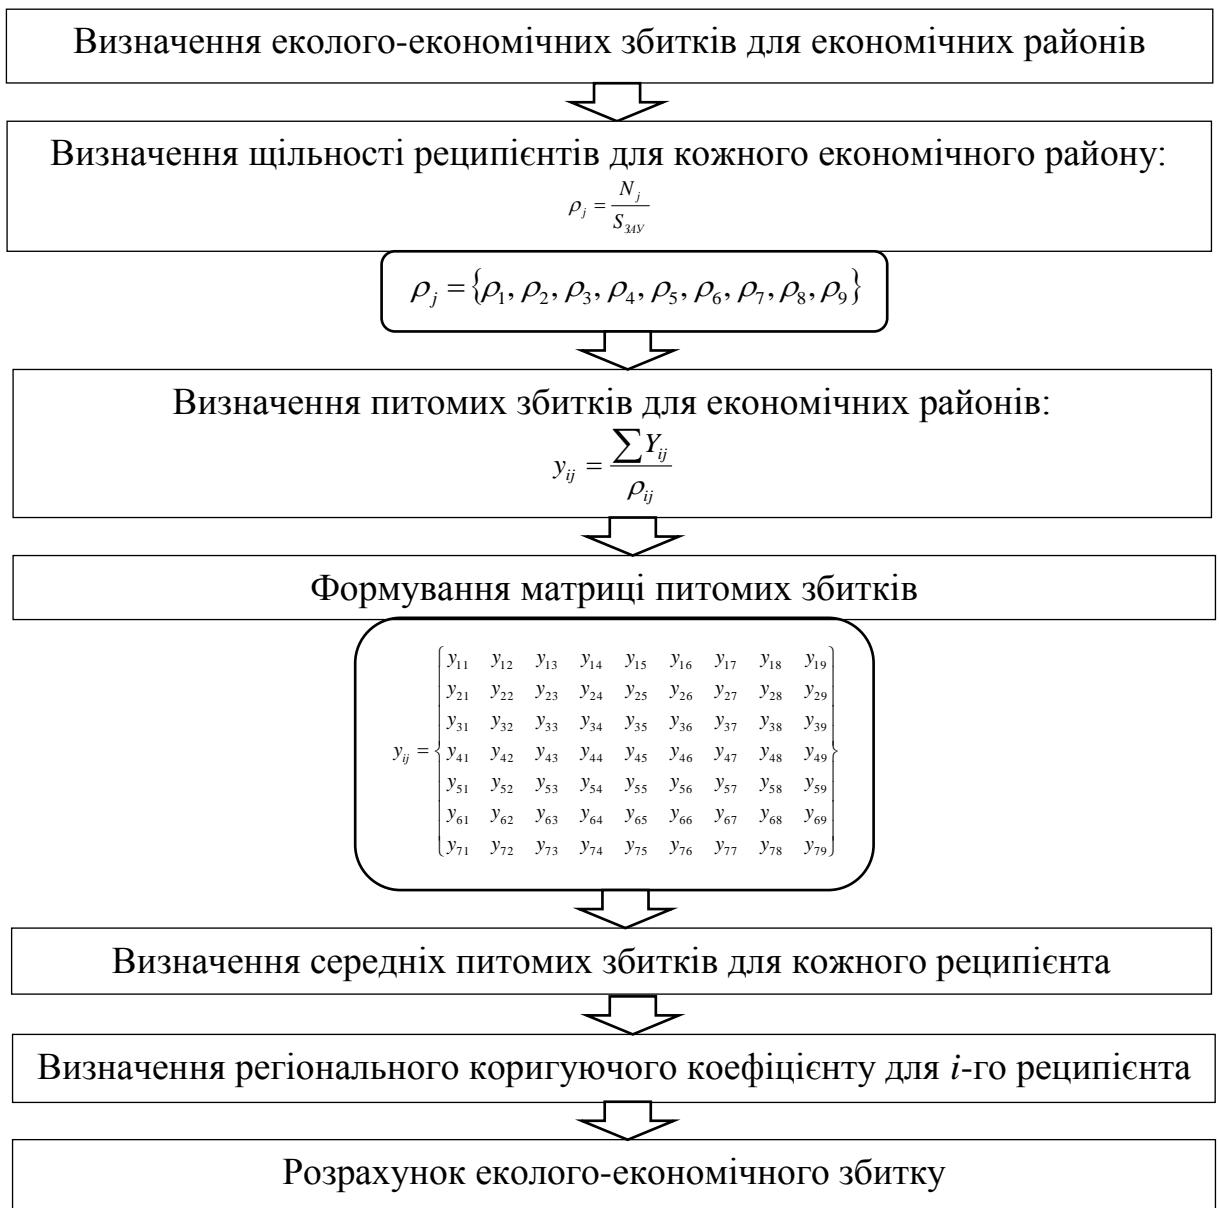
Визначення еколого-економічних збитків для економічних районів

Визначення щільності реципієнтів для кожного економічного району:

$\rho_j = \frac{N_j}{S_{ЗАУ}}$

$\rho_j = \{\rho_1, \rho_2, \rho_3, \rho_4, \rho_5, \rho_6, \rho_7, \rho_8, \rho_9\}$

Визначення питомих збитків для економічних районів:

$y_{ij} = \frac{\sum Y_{ij}}{\rho_{ij}}$

Формування матриці питомих збитків

$y_{ij} = \left\{ \begin{matrix} y_{11} & y_{12} & y_{13} & y_{14} & y_{15} & y_{16} & y_{17} & y_{18} & y_{19} \\ y_{21} & y_{22} & y_{23} & y_{24} & y_{25} & y_{26} & y_{27} & y_{28} & y_{29} \\ y_{31} & y_{32} & y_{33} & y_{34} & y_{35} & y_{36} & y_{37} & y_{38} & y_{39} \\ y_{41} & y_{42} & y_{43} & y_{44} & y_{45} & y_{46} & y_{47} & y_{48} & y_{49} \\ y_{51} & y_{52} & y_{53} & y_{54} & y_{55} & y_{56} & y_{57} & y_{58} & y_{59} \\ y_{61} & y_{62} & y_{63} & y_{64} & y_{65} & y_{66} & y_{67} & y_{68} & y_{69} \\ y_{71} & y_{72} & y_{73} & y_{74} & y_{75} & y_{76} & y_{77} & y_{78} & y_{79} \end{matrix} \right\}$

Визначення середніх питомих збитків для кожного реципієнта

Визначення регіонального коригуючого коефіцієнту для $i$-го реципієнта

Розрахунок еколого-економічного збитку